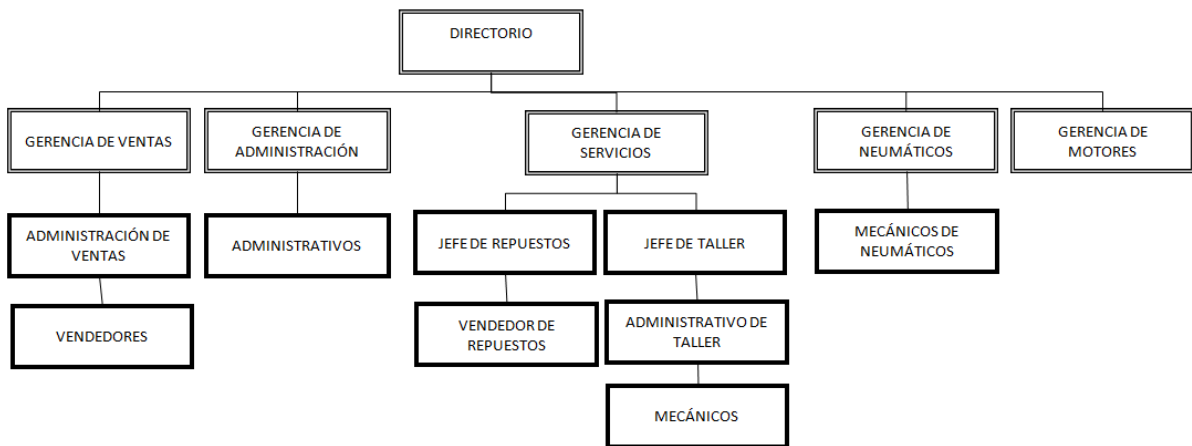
DIRECTORIO

GERENCIA DE VENTAS

GERENCIA DE ADMINISTRACIÓN

GERENCIA DE SERVICIOS

GERENCIA DE NEUMÁTICOS

GERENCIA DE MOTORES

ADMINISTRACIÓN DE VENTAS

ADMINISTRATIVOS

JEFE DE REPUESTOS

JEFE DE TALLER

MECÁNICOS DE NEUMÁTICOS

VENDEDORES

VENDEDOR DE REPUESTOS

ADMINISTRATIVO DE TALLER

MECÁNICOS